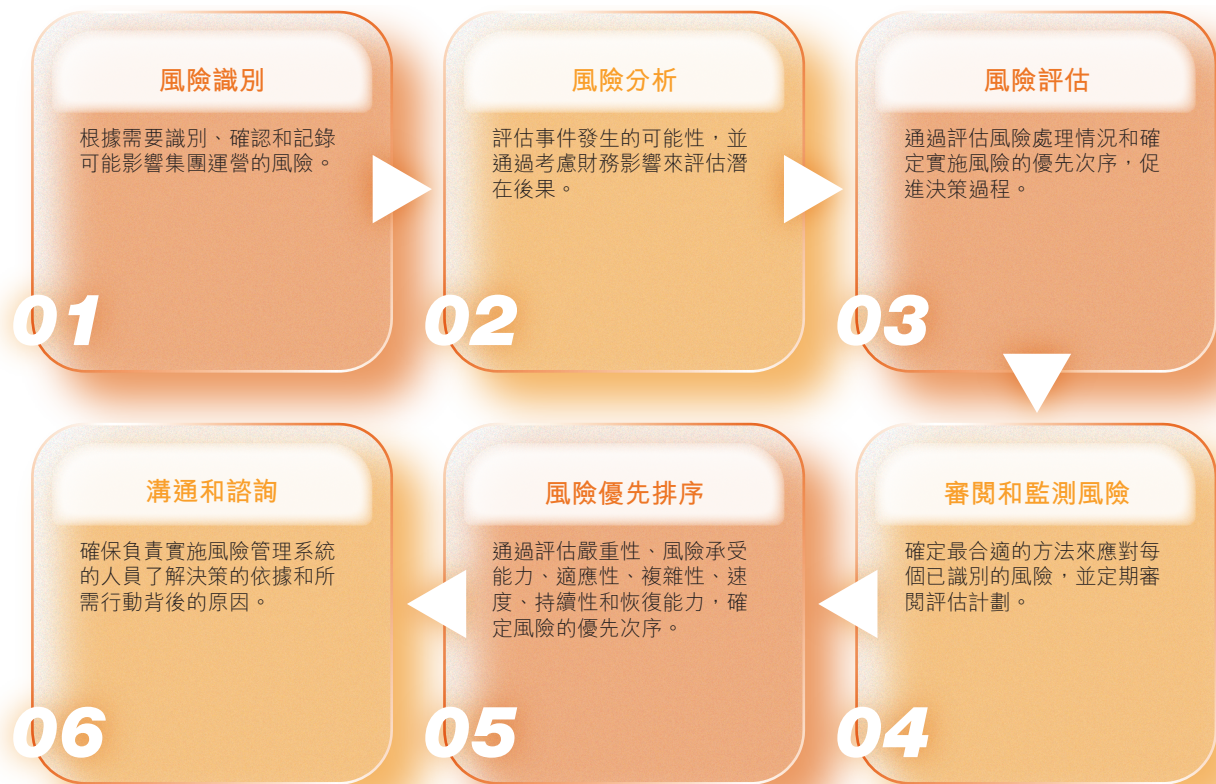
風險識別

根據需要識別、確認和記錄可能影響集團運營的風險。

01

風險分析

評估事件發生的可能性，並通過考慮財務影響來評估潛在後果。

02

風險評估

通過評估風險處理情況和確定實施風險的優先次序，促進決策過程。

03

溝通和諮詢

確保負責實施風險管理系統的人員了解決策的依據和所需行動背後的原因。

06

風險優先排序

通過評估嚴重性、風險承受能力、適應性、複雜性、速度、持續性和恢復能力，確定風險的優先次序。

05

審閱和監測風險

確定最合適的方法來應對每個已識別的風險，並定期審閱評估計劃。

04